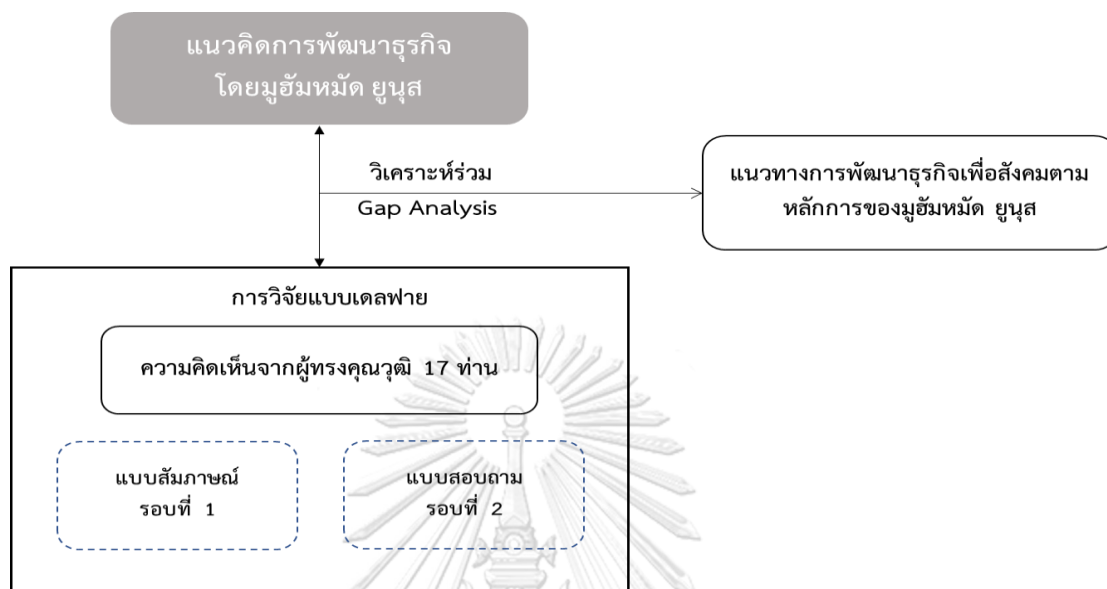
แนวคิดการพัฒนาธุรกิจ
โดยมูฮัมหมัด ยูนุส

วิเคราะห์ร่วม
Gap Analysis

แนวทางการพัฒนาธุรกิจเพื่อสังคมตามหลักการของมูฮัมหมัด ยูนุส

การวิจัยแบบเดลฟาย

ความคิดเห็นจากผู้ทรงคุณวุฒิ 17 ท่าน

แบบสัมภาษณ์
รอบที่ 1

แบบสอบถาม
รอบที่ 2